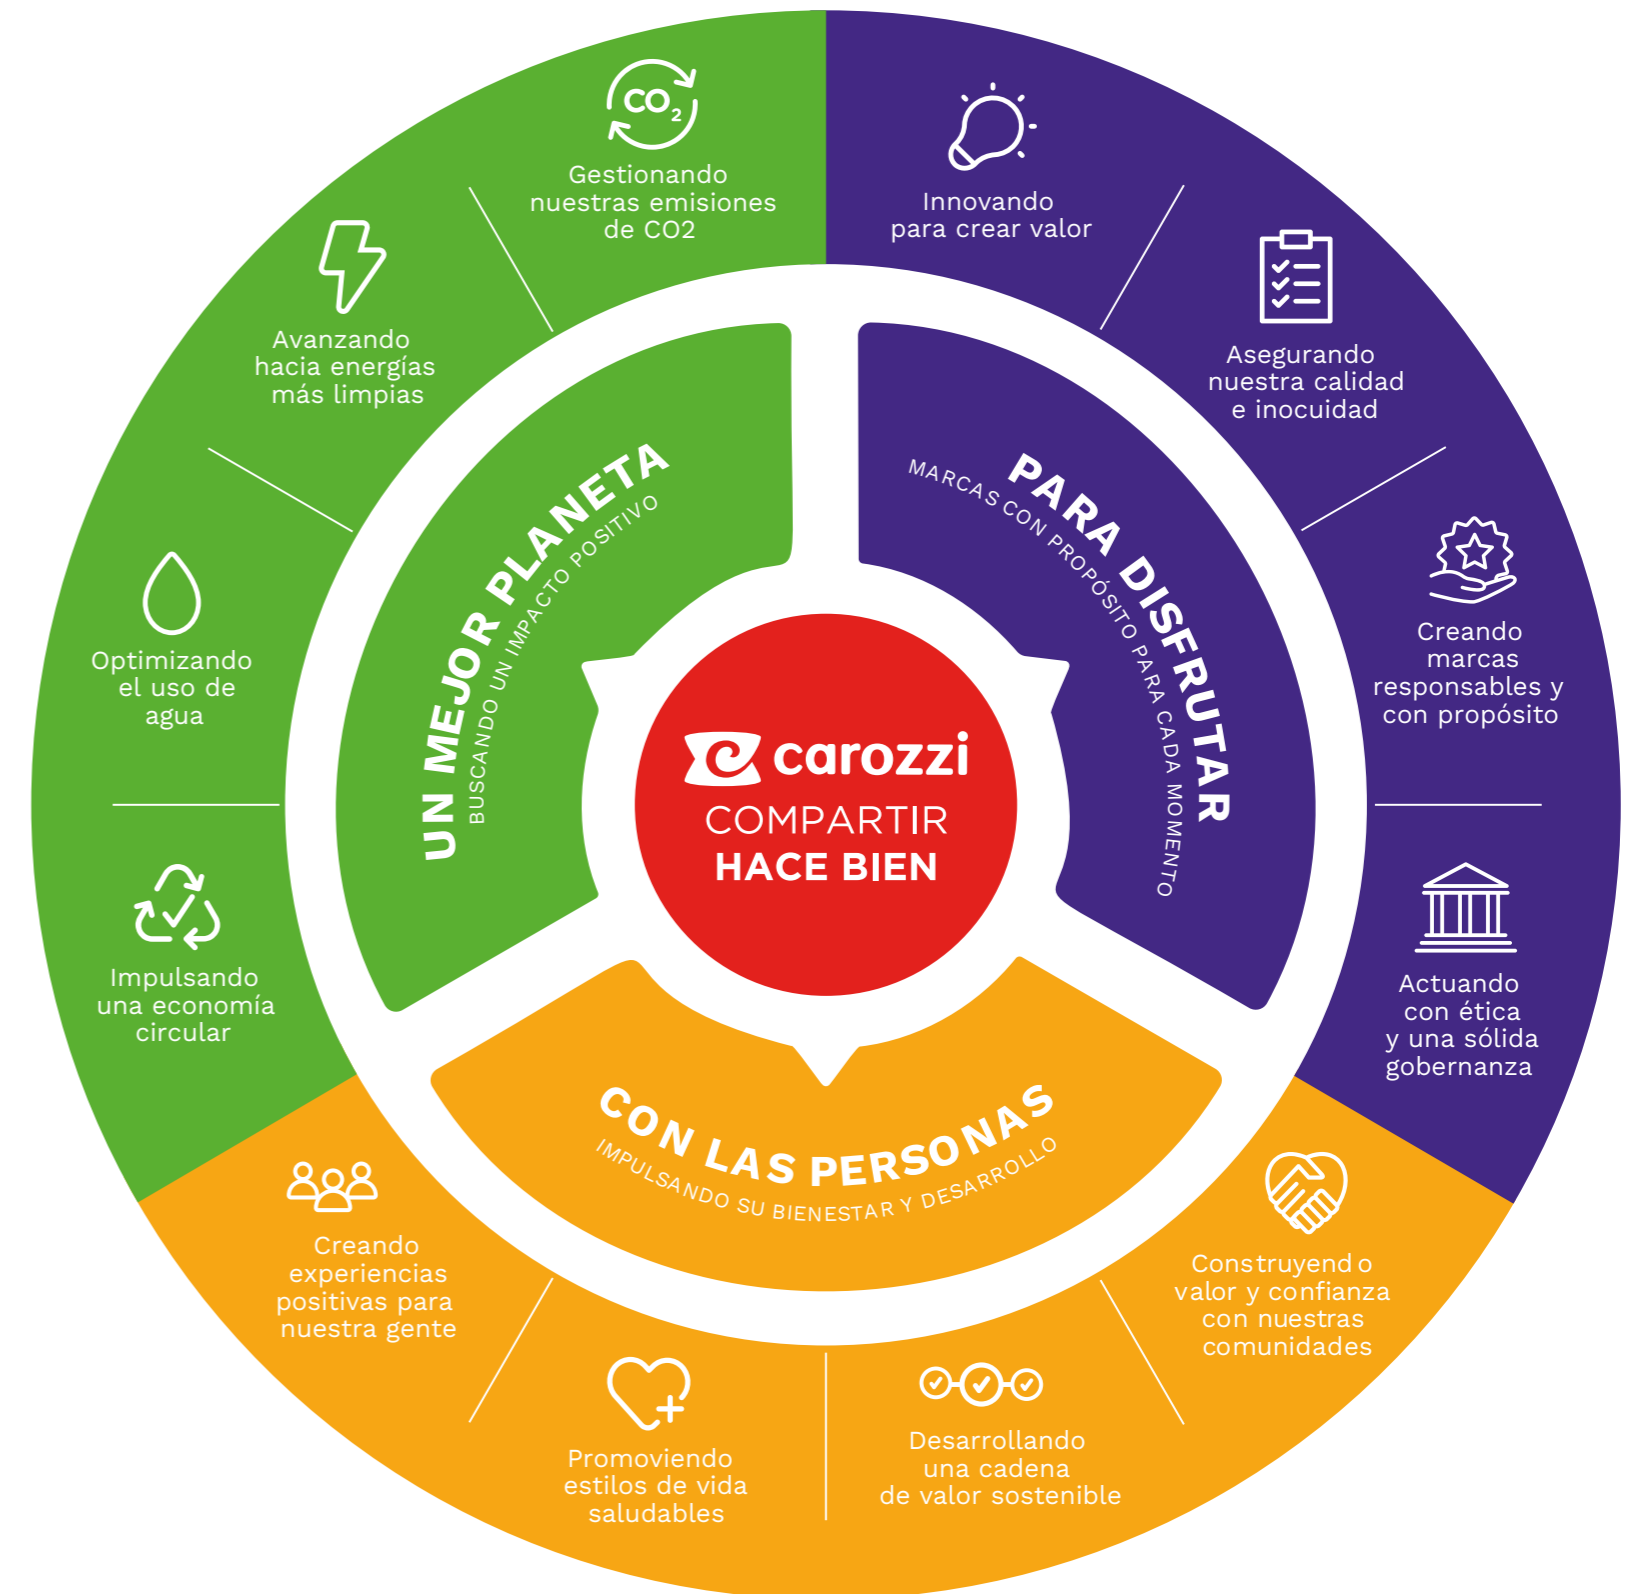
$CO_2$

Gestionando nuestras emisiones de CO2

Innovando para crear valor

Asegurando nuestra calidad e inocuidad

Creando marcas responsables y con propósito

Actuando con ética y una sólida gobernanza

Construyendo valor y confianza con nuestras comunidades

Desarrollando una cadena de valor sostenible

Promoviendo estilos de vida saludables

Creando experiencias positivas para nuestra gente

Impulsando una economía circular

Optimizando el uso de agua

Avanzando hacia energías más limpias

UN MEJOR PLANETA
BUSCANDO UN IMPACTO POSITIVO

PARA DISFRUTAR
MARCAS CON PROPÓSITO PARA CADA MOMENTO

CON LAS PERSONAS
IMPULSANDO SU BIENESTAR Y DESARROLLO

carozzi
COMPARTIR
HACE BIEN